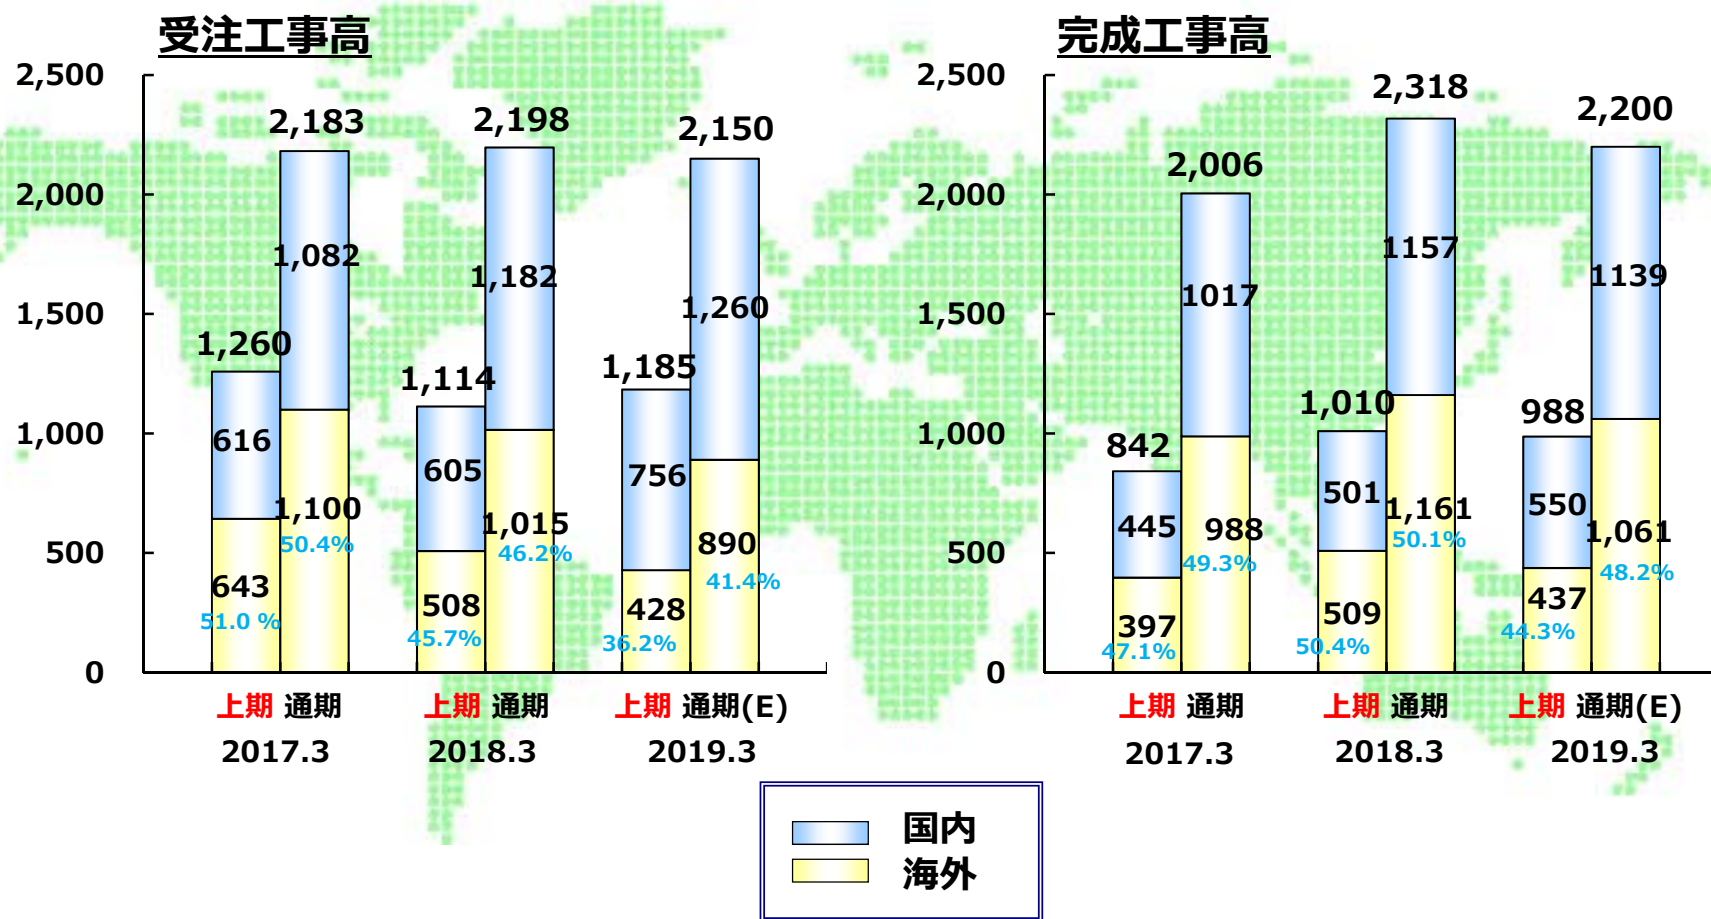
受注工事高

2,500
2,000
1,500
1,000
500
0

2,183
1,082
1,260
616
1,100
50.4%
643
51.0 %

2,198
1,182
1,114
605
1,015
46.2%
508
45.7%

2,150
1,260
1,185
756
890
41.4%
428
36.2%

上期 通期
2017.3
上期 通期
2018.3
上期 通期(E)
2019.3

完成工事高

2,500
2,000
1,500
1,000
500
0

2,006
1017
842
445
988
49.3%
397
47.1%

2,318
1157
1,010
501
1,161
50.1%
509
50.4%

2,200
1139
988
550
1,061
48.2%
437
44.3%

上期 通期
2017.3
上期 通期
2018.3
上期 通期(E)
2019.3

国内
海外